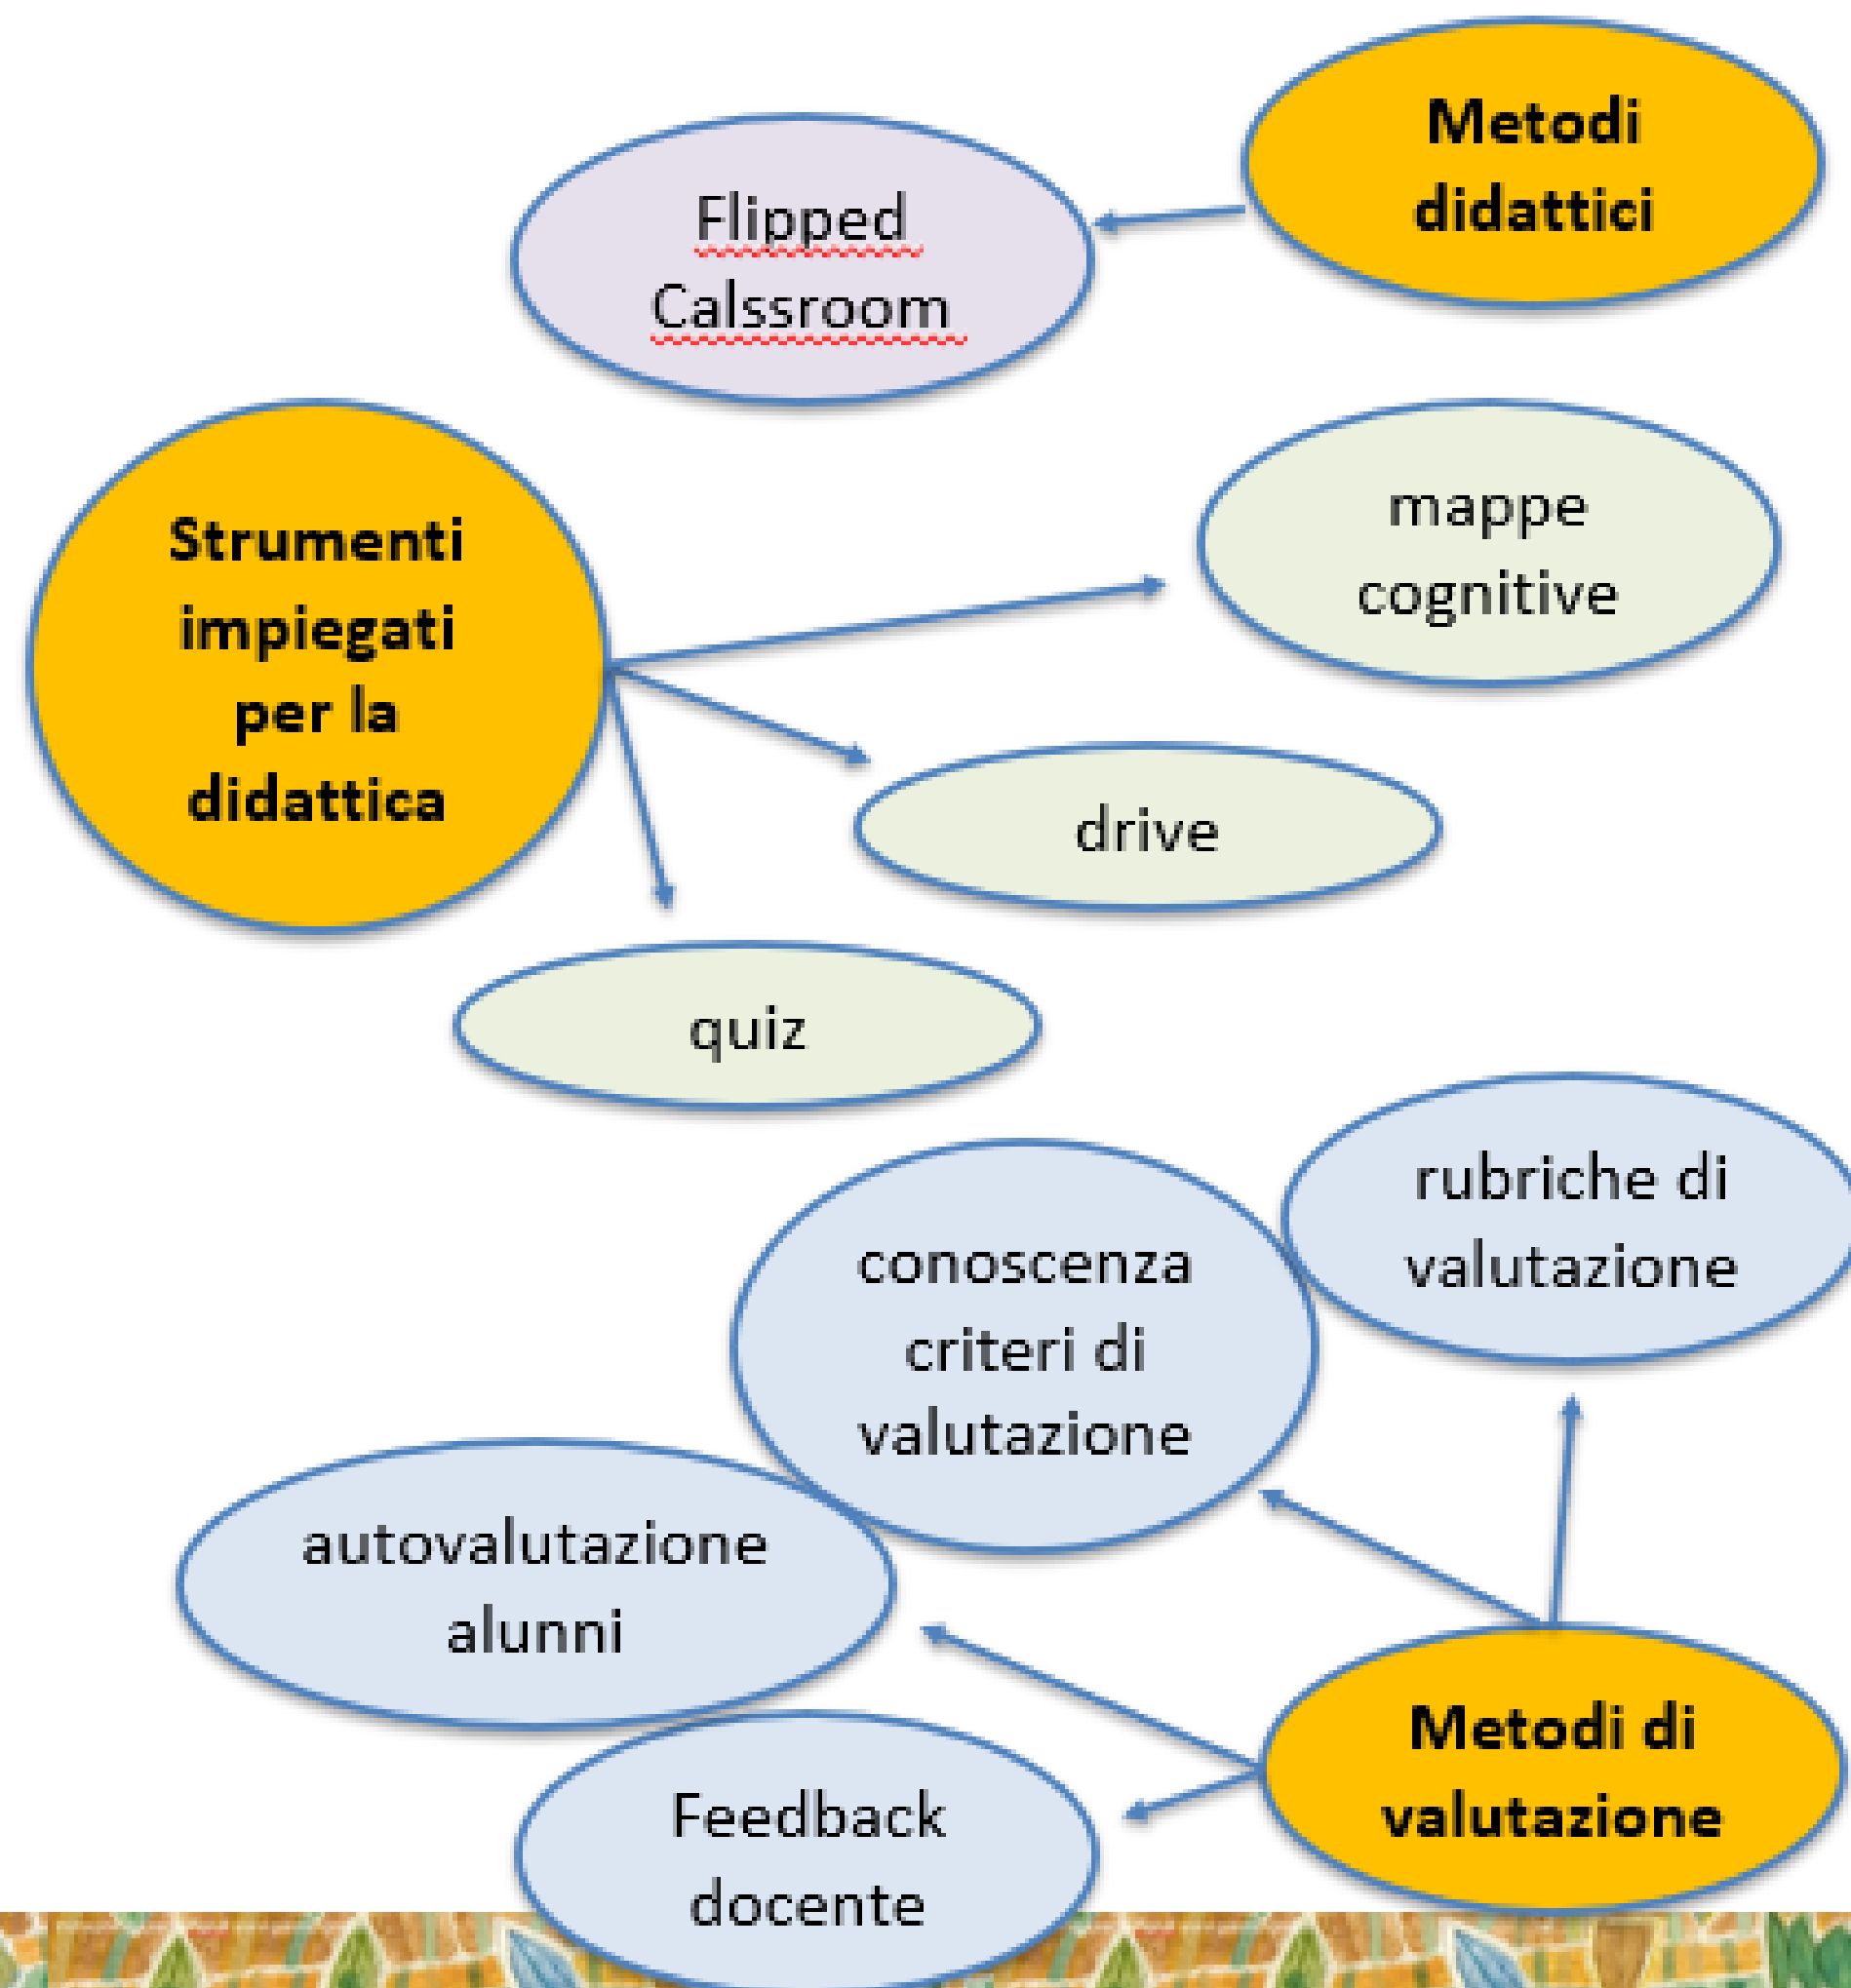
Metodi didattici

Flipped Calssroom

Strumenti impiegati per la didattica

mappe cognitive

drive

quiz

rubriche di valutazione

conoscenza criteri di valutazione

autovalutazione alunni

Metodi di valutazione

Feedback docente